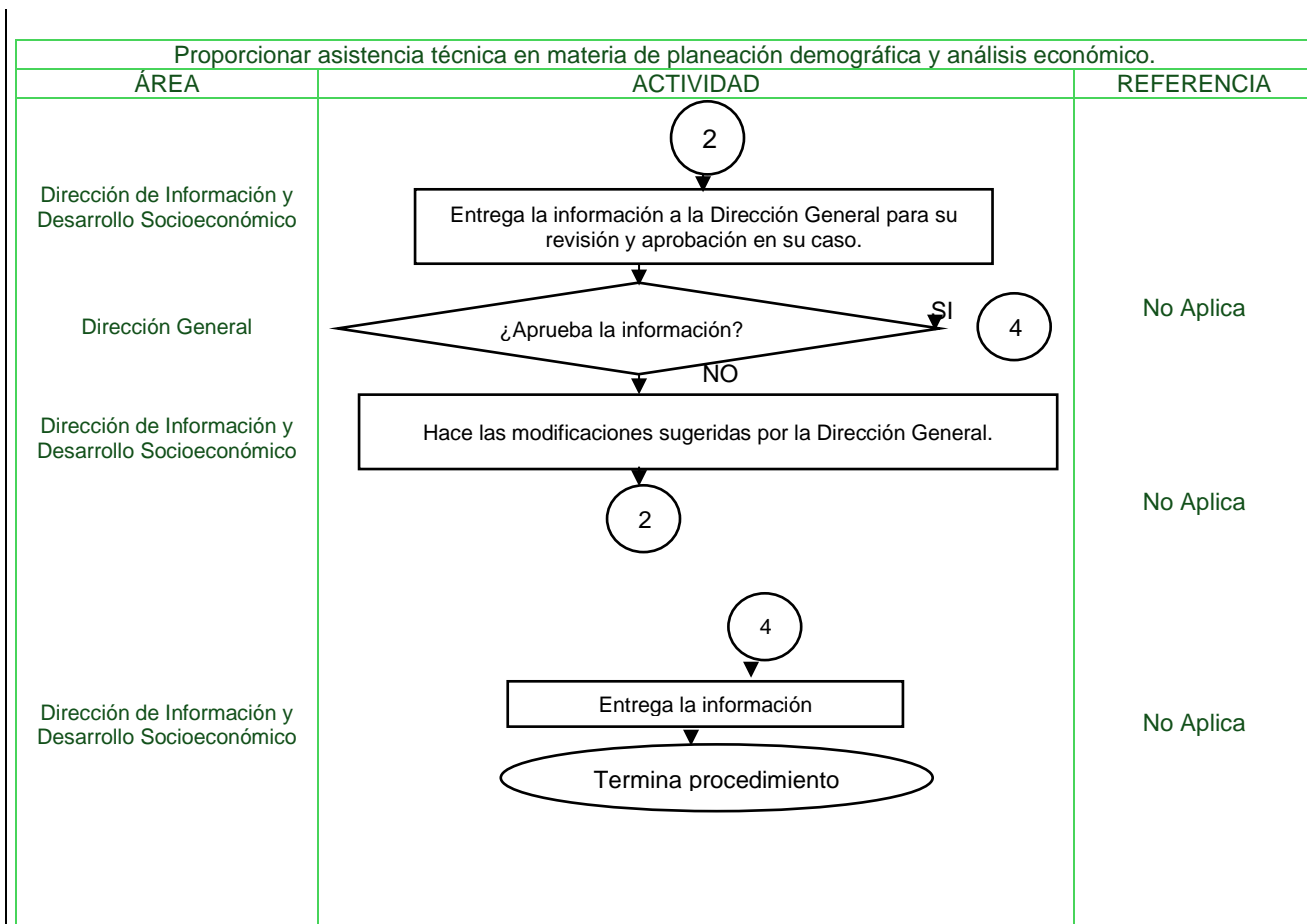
Proporcionar asistencia técnica en materia de planeación demográfica y análisis económico.

| ÁREA | ACTIVIDAD | REFERENCIA |
|---|---|---|
| Dirección de Información y Desarrollo Socioeconómico | 2<br>Entrega la información a la Dirección General para su revisión y aprobación en su caso. | |
| Dirección General | ¿Aprueba la información?<br>SI<br>4<br>NO | No Aplica |
| Dirección de Información y Desarrollo Socioeconómico | Hace las modificaciones sugeridas por la Dirección General.<br>2 | No Aplica |
| Dirección de Información y Desarrollo Socioeconómico | 4<br>Entrega la información<br>Termina procedimiento | No Aplica |